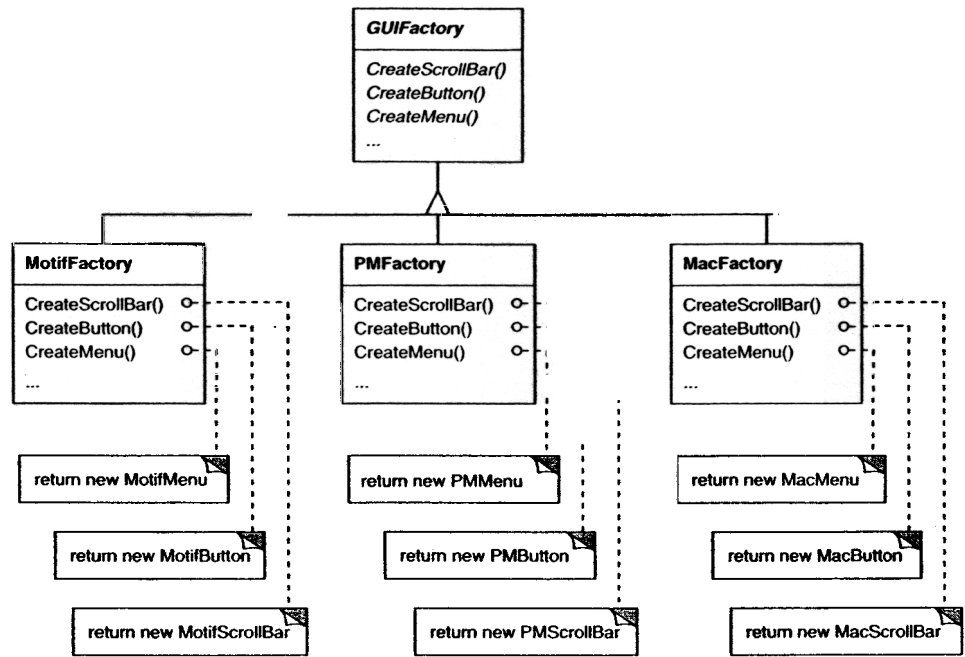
GUIFactory

CreateScrollBar()
CreateButton()
CreateMenu()
...

MotifFactory

CreateScrollBar()
CreateButton()
CreateMenu()
...

PMFactory

CreateScrollBar()
CreateButton()
CreateMenu()
...

MacFactory

CreateScrollBar()
CreateButton()
CreateMenu()
...

return new MotifMenu

return new MotifButton

return new MotifScrollBar

return new PMMenu

return new PMButton

return new PMScrollBar

return new MacMenu

return new MacButton

return new MacScrollBar